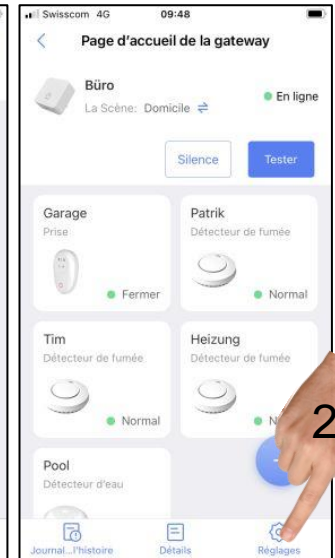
Swisscom 4G 09:48

Page d'accueil de la gateway

Büro
La Scène: Domicile
En ligne

Silence
Tester

Garage
Prise
Fermer

Patrik
Détecteur de fumée
Normal

Tim
Détecteur de fumée
Normal

Heizung
Détecteur de fumée
N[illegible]

2

Pool
Détecteur d'eau

Journal...l'histoire
Détails
Réglages